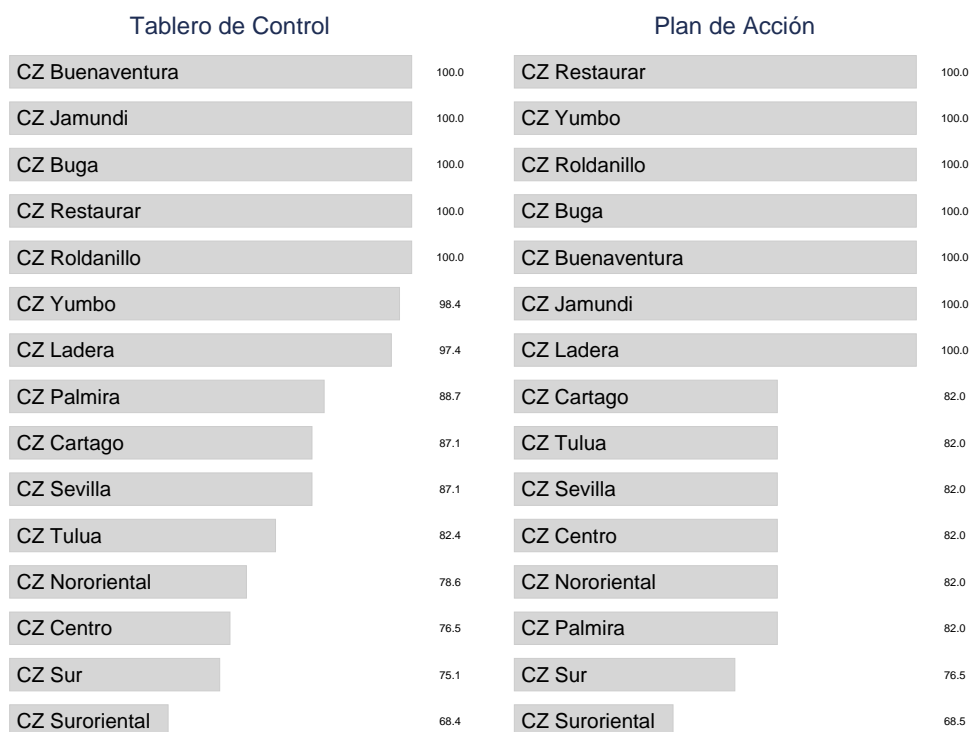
Tablero de Control

CZ Buenaventura 100.0
CZ Jamundi 100.0
CZ Buga 100.0
CZ Restaurar 100.0
CZ Roldanillo 100.0
CZ Yumbo 98.4
CZ Ladera 97.4
CZ Palmira 88.7
CZ Cartago 87.1
CZ Sevilla 87.1
CZ Tulua 82.4
CZ Nororiental 78.6
CZ Centro 76.5
CZ Sur 75.1
CZ Suroriental 68.4

Plan de Acción

CZ Restaurar 100.0
CZ Yumbo 100.0
CZ Roldanillo 100.0
CZ Buga 100.0
CZ Buenaventura 100.0
CZ Jamundi 100.0
CZ Ladera 100.0
CZ Cartago 82.0
CZ Tulua 82.0
CZ Sevilla 82.0
CZ Centro 82.0
CZ Nororiental 82.0
CZ Palmira 82.0
CZ Sur 76.5
CZ Suroriental 68.5